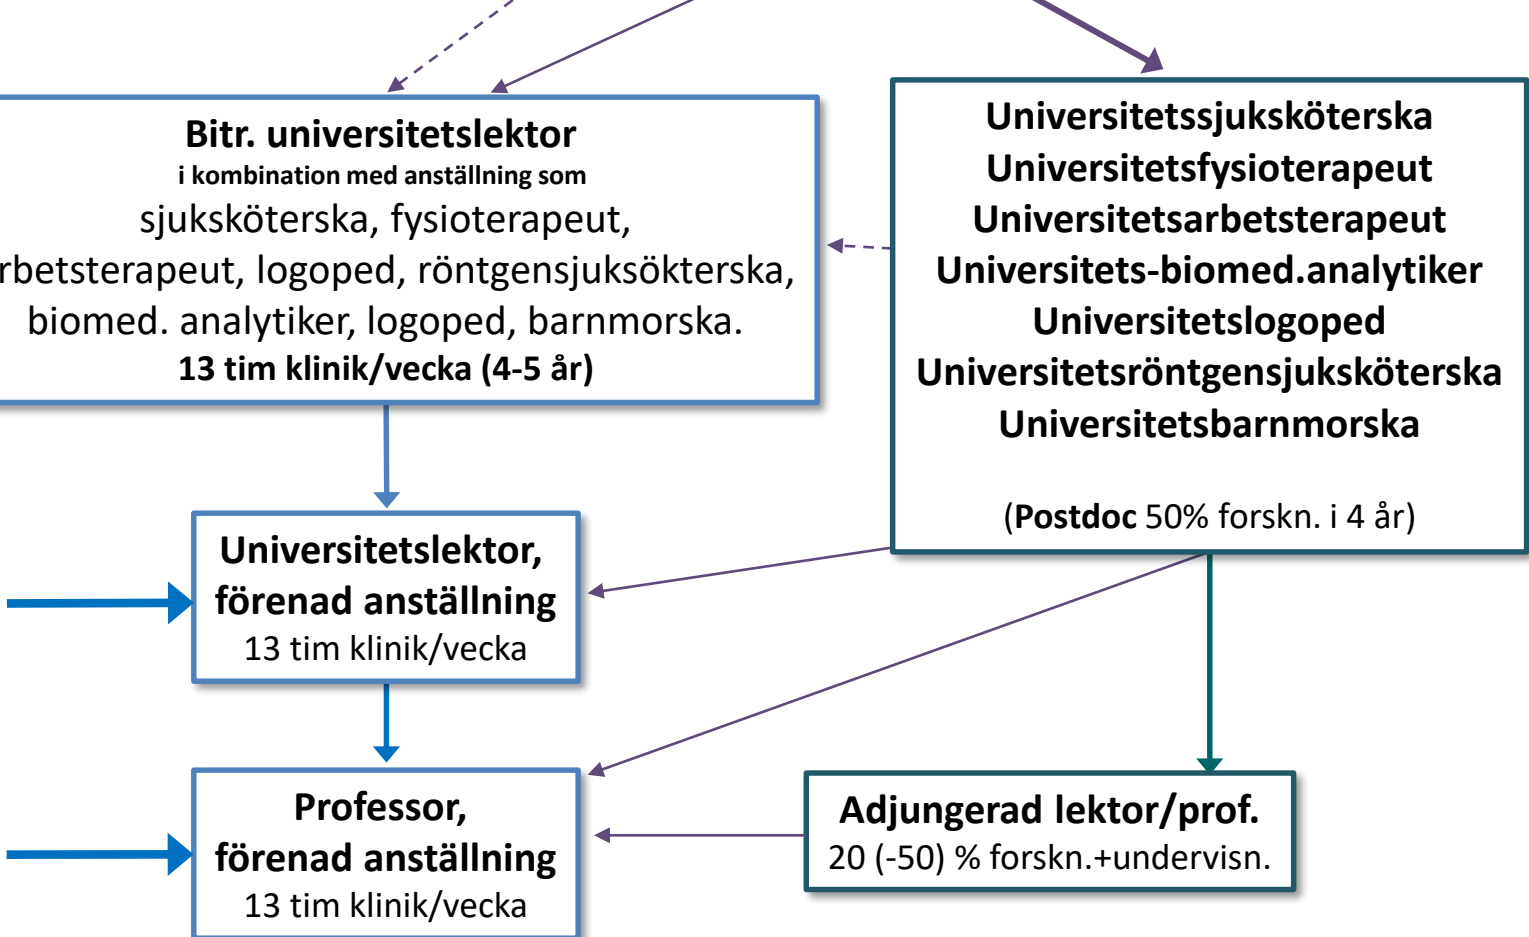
Bitr. universitetslektor
i kombination med anställning som
sjuksköterska, fysioterapeut,
rbetsterapeut, logoped, röntgensjuksökterska,
biomed. analytiker, logoped, barnmorska.
13 tim klinik/vecka (4-5 år)

Universitetssjuksköterska
Universitetsfysioterapeut
Universitetsarbetsterapeut
Universitets-biomed.analytiker
Universitetslogoped
Universitetsröntgensjuksköterska
Universitetsbarnmorska

(Postdoc 50% forskn. i 4 år)

Universitetslektor,
förenad anställning
13 tim klinik/vecka

Professor,
förenad anställning
13 tim klinik/vecka

Adjungerad lektor/prof.
20 (-50) % forskn.+undervisn.